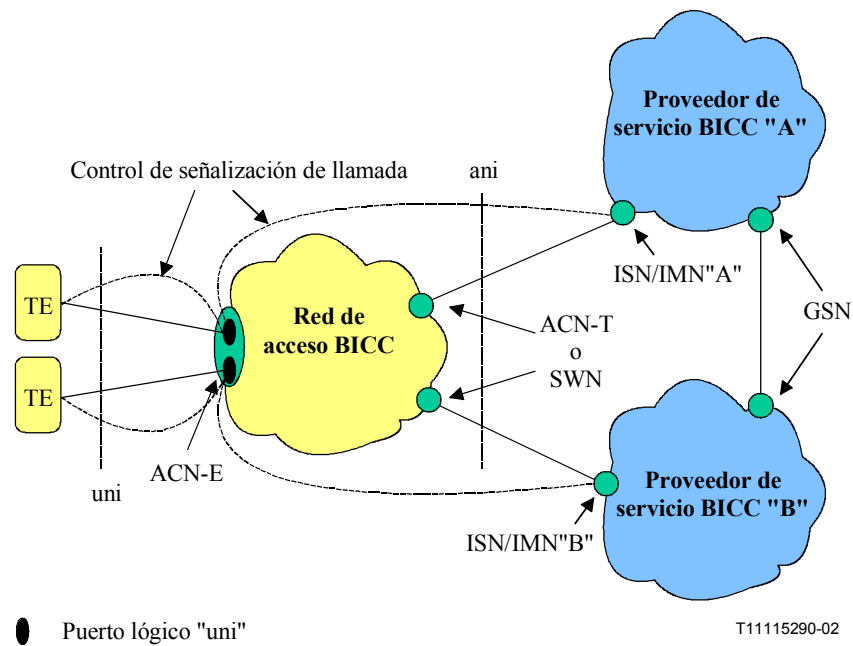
Proveedor de servicio BICC "A"

Control de señalización de llamada

ani

TE

TE

Red de acceso BICC

ISN/IMN"A"

ACN-T
o
SWN

GSN

ACN-E

uni

Proveedor de servicio BICC "B"

ISN/IMN"B"

Puerto lógico "uni"

T11115290-02